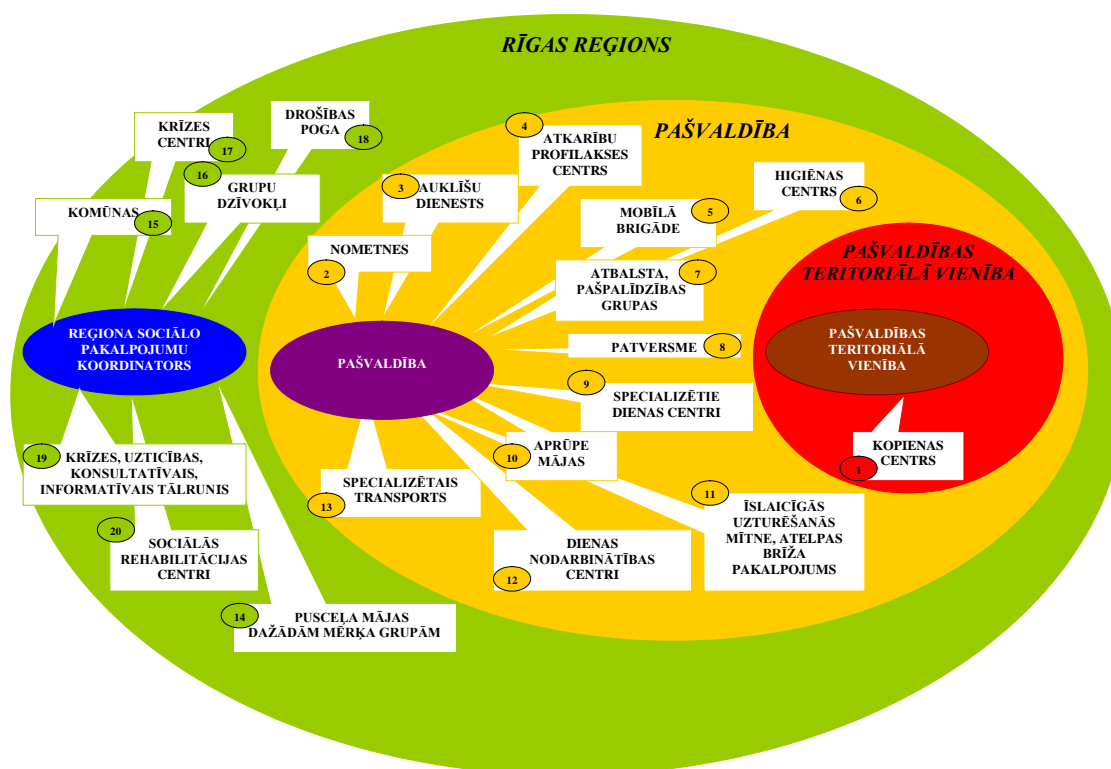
RĪGAS REĢIONS

PAŠVALDĪBA

PAŠVALDĪBAS TERITORIĀLĀ VIENĪBA

DROŠĪBAS POGA 18

KRĪZES CENTRI 17

16 GRUPU DZĪVOKĻI

KOMŪNAS 15

4 ATKARĪBU PROFILAKSES CENTRS

3 AUKLĪŠU DIENESTS

HIGIĒNAS CENTRS 6

MOBĪLĀ BRIGĀDE 5

NOMETNES 2

ATBALSTA, PAŠPALĪDZĪBAS GRUPAS 7

REĢIONA SOCIĀLO PAKALPOJUMU KOORDINATORS

PAŠVALDĪBA

PATVERSME 8

PAŠVALDĪBAS TERITORIĀLĀ VIENĪBA

9 SPECIALIZĒTIE DIENAS CENTRI

KOPIENAS CENTRS 1

10 APRŪPE MĀJAS

19 KRĪZES, UZTICĪBAS, KONSULTATĪVAIS, INFORMATĪVAIS TĀLRUNIS

SPECIALIZĒTAIS TRANSPORTS 13

11 ĪSLAICĪGĀS UZTURĒŠANĀS MĪTNE, ATELPAS BRĪŽA PAKALPOJUMS

20 SOCIĀLĀS REHABILITĀCIJAS CENTRI

DIENAS NODARBINĀTĪBAS CENTRI 12

14 PUSCEĻA MĀJAS DAŽĀDĀM MĒRĶA GRUPĀM